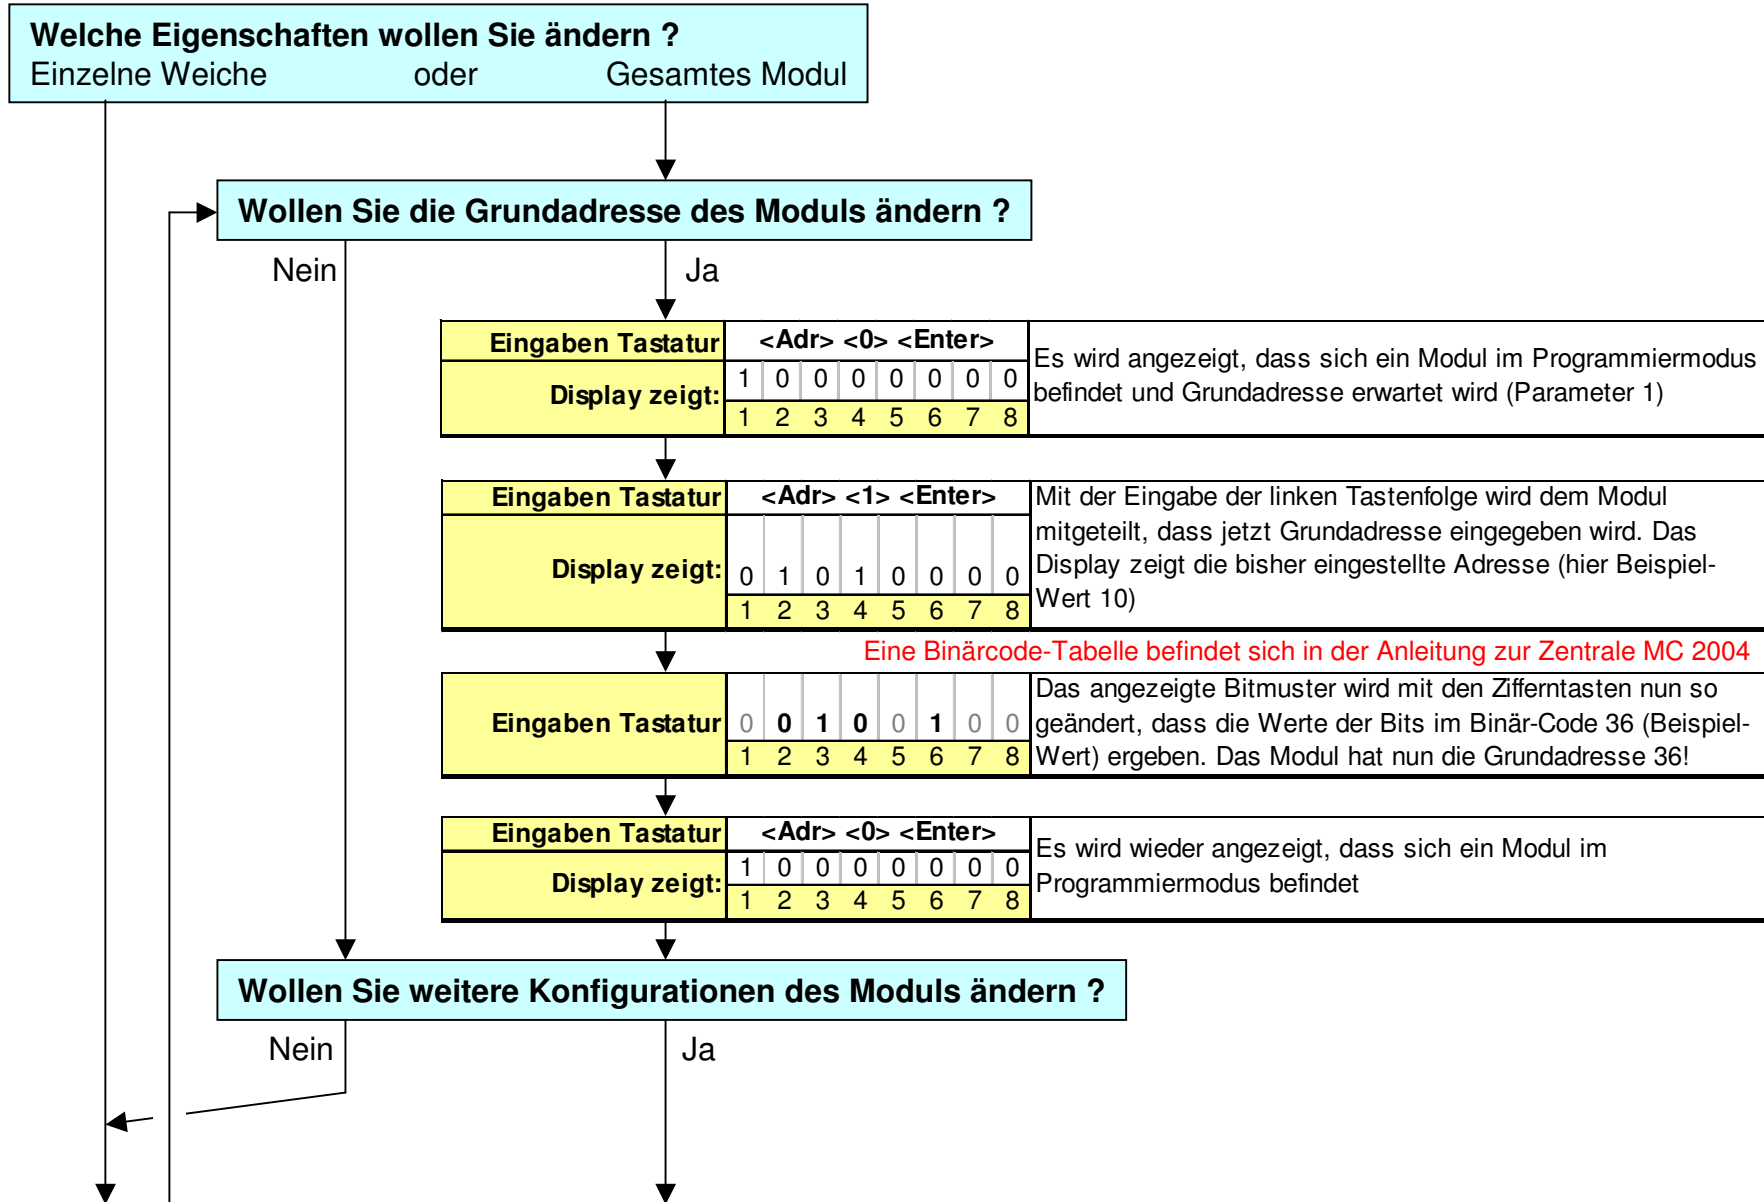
Welche Eigenschaften wollen Sie ändern ?
Einzelne Weiche oder Gesamtes Modul

Wollen Sie die Grundadresse des Moduls ändern ?
Nein
Ja

| Eingaben Tastatur | <Adr> <0> <Enter> | | | | | | | Es wird angezeigt, dass sich ein Modul im Programmiermodus befindet und Grundadresse erwartet wird (Parameter 1) |
|---|---|---|---|---|---|---|---|---|
| Display zeigt: | 1 | 0 | 0 | 0 | 0 | 0 | 0 | 0 |
| | 1 | 2 | 3 | 4 | 5 | 6 | 7 | 8 |

| Eingaben Tastatur | <Adr> <1> <Enter> | | | | | | | Mit der Eingabe der linken Tastenfolge wird dem Modul mitgeteilt, dass jetzt Grundadresse eingegeben wird. Das Display zeigt die bisher eingestellte Adresse (hier Beispiel-Wert 10) |
|---|---|---|---|---|---|---|---|---|
| Display zeigt: | 0 | 1 | 0 | 1 | 0 | 0 | 0 | 0 |
| | 1 | 2 | 3 | 4 | 5 | 6 | 7 | 8 |

Eine Binärcode-Tabelle befindet sich in der Anleitung zur Zentrale MC 2004

| Eingaben Tastatur | 0 | 0 | 1 | 0 | 0 | 1 | 0 | 0 | Das angezeigte Bitmuster wird mit den Zifferntasten nun so geändert, dass die Werte der Bits im Binär-Code 36 (Beispiel-Wert) ergeben. Das Modul hat nun die Grundadresse 36! |
|---|---|---|---|---|---|---|---|---|---|
| | 1 | 2 | 3 | 4 | 5 | 6 | 7 | 8 | |

| Eingaben Tastatur | <Adr> <0> <Enter> | | | | | | | Es wird wieder angezeigt, dass sich ein Modul im Programmiermodus befindet |
|---|---|---|---|---|---|---|---|---|
| Display zeigt: | 1 | 0 | 0 | 0 | 0 | 0 | 0 | 0 |
| | 1 | 2 | 3 | 4 | 5 | 6 | 7 | 8 |

Wollen Sie weitere Konfigurationen des Moduls ändern ?
Nein
Ja